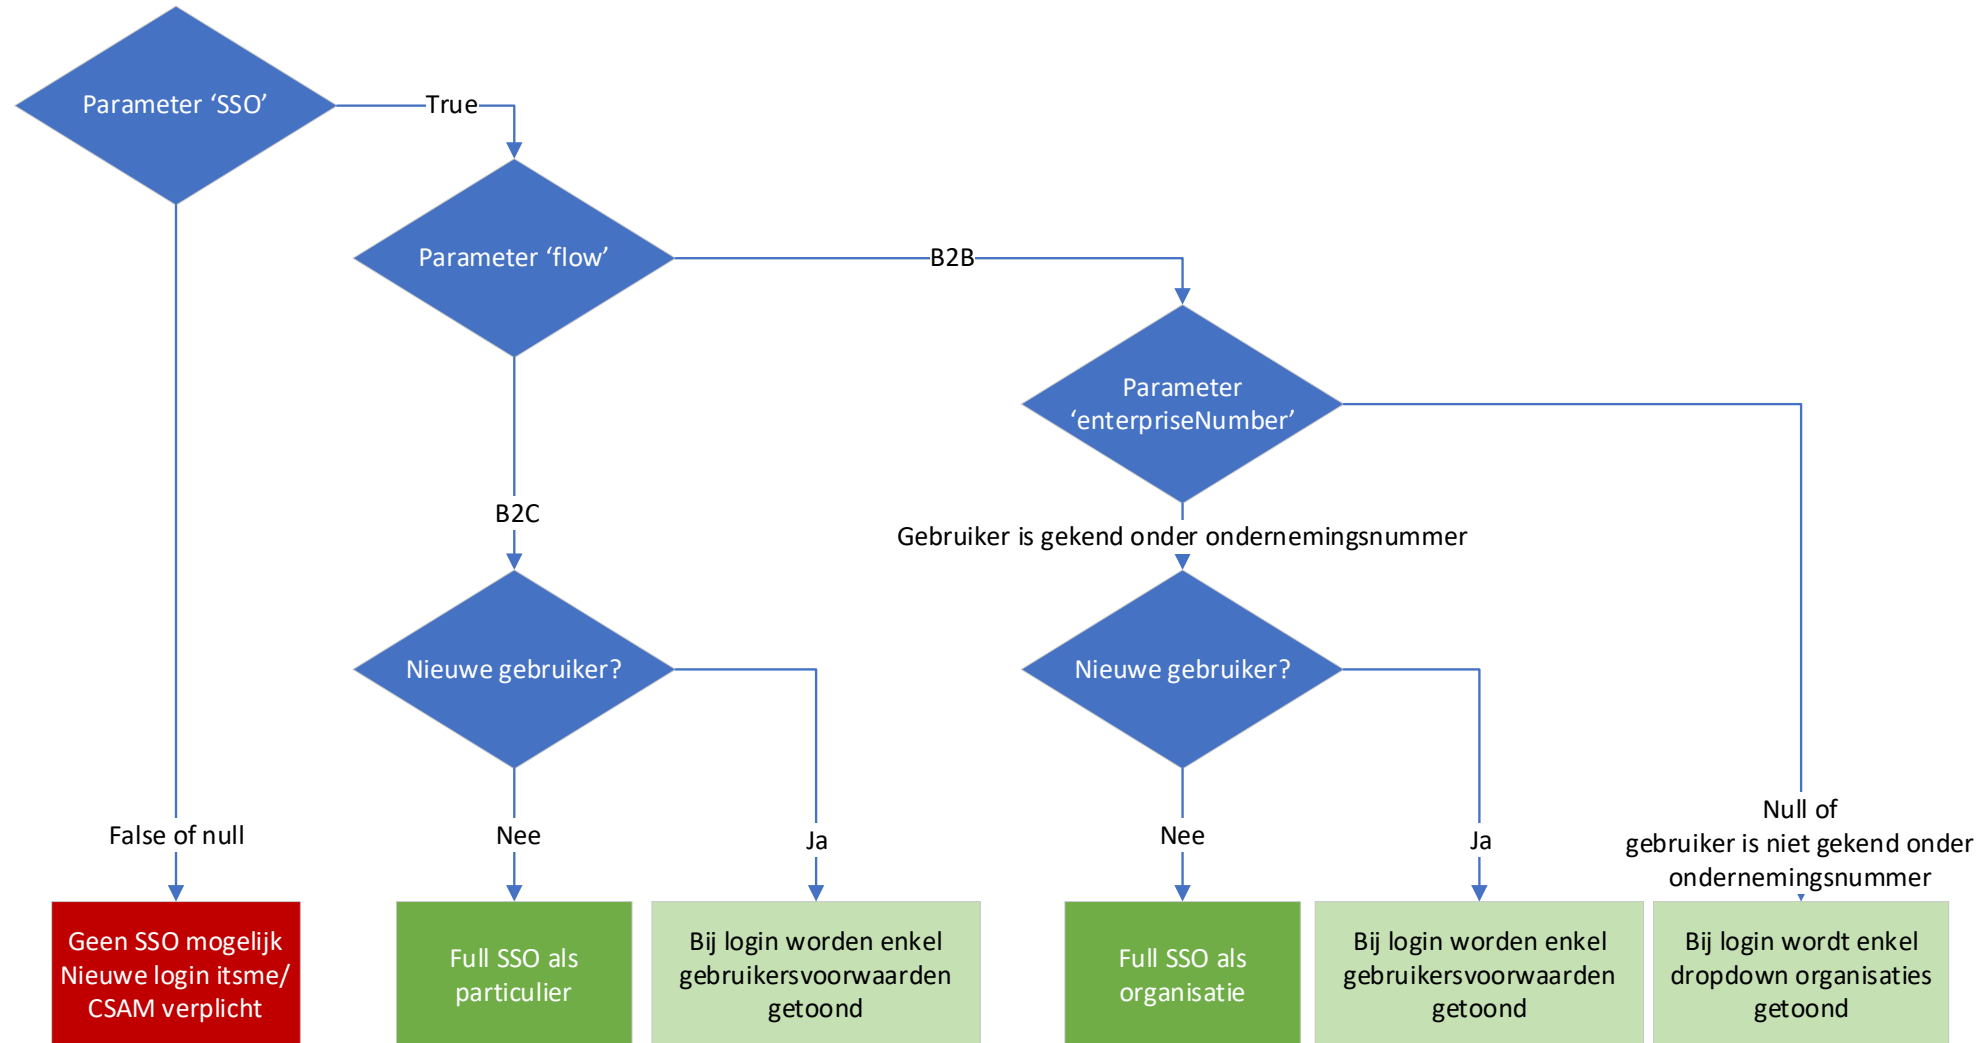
Parameter ‘SSO’

True

Parameter ‘flow’

B2B

Parameter ‘enterpriseNumber’

B2C

Gebruiker is gekend onder ondernemingsnummer

Nieuwe gebruiker?

Nieuwe gebruiker?

False of null

Nee

Ja

Nee

Ja

Null of gebruiker is niet gekend onder ondernemingsnummer

Geen SSO mogelijk Nieuwe login itsme/ CSAM verplicht

Full SSO als particulier

Bij login worden enkel gebruikersvoorwaarden getoond

Full SSO als organisatie

Bij login worden enkel gebruikersvoorwaarden getoond

Bij login wordt enkel dropdown organisaties getoond